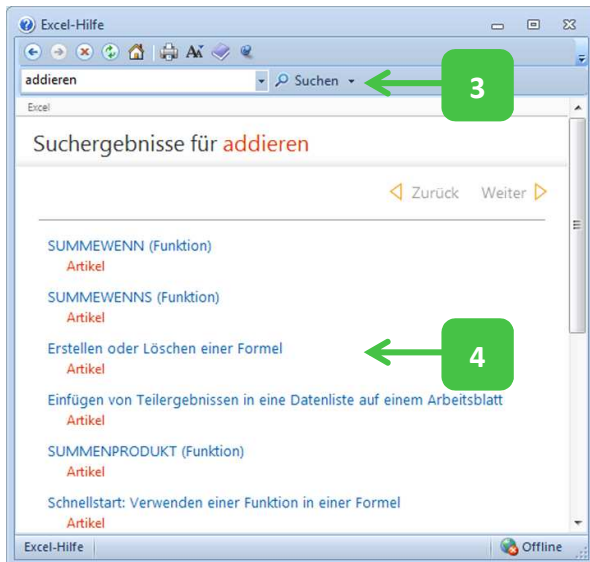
Excel-Hilfe

addieren

Suchen

3

Excel

Suchergebnisse für addieren

Zurück Weiter

SUMMEWENN (Funktion)
Artikel

SUMMEWENNS (Funktion)
Artikel

Erstellen oder Löschen einer Formel
Artikel

4

Einfügen von Teilergebnissen in eine Datenliste auf einem Arbeitsblatt
Artikel

SUMMENPRODUKT (Funktion)
Artikel

Schnellstart: Verwenden einer Funktion in einer Formel
Artikel

Excel-Hilfe

Offline